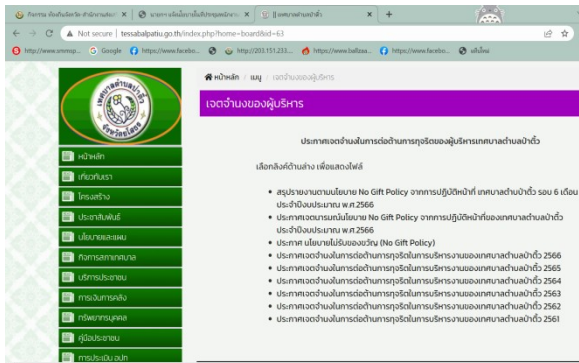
กิจกรรม ส่งเสริมจริยธรรม สำนักงานสมบัติ | นายกฯ มอบนโยบายไม่รับของขวัญ | || เทศบาลตำบลป่าติ้ว

Not secure | tessabalpatiu.go.th/index.php?home=board&id=63

http://www.envmsp... Google https://www.facebo... http://203.151.233.... https://www.ballasa... https://www.facebo... เฟซบุ๊ก

เทศบาลตำบลป่าติ้ว จังหวัดยโสธร

หน้าหลัก | เมนู | เจตจำนงของผู้บริหาร

เจตจำนงของผู้บริหาร

หน้าหลัก
เกี่ยวกับเรา
โครงสร้าง
ประชาสัมพันธ์
นโยบายและแผน
กิจการสภาเทศบาล
บริการประชาชน
การเงินการคลัง
ทรัพยากรบุคคล
คู่มือประชาชน
การประเมิน อปท

ประกาศเจตจำนงในการต่อต้านการทุจริตของผู้บริหารเทศบาลตำบลป่าติ้ว

เลือกลิงค์ด้านล่าง เพื่อแสดงไฟล์

• สรุปรายงานตามนโยบาย No Gift Policy จากการปฏิบัติหน้าที่ เทศบาลตำบลป่าติ้ว รอบ 6 เดือน ประจำปีงบประมาณ พ.ศ.2566
• ประกาศเจตนารมณ์นโยบาย No Gift Policy จากการปฏิบัติหน้าที่ของเทศบาลตำบลป่าติ้ว ประจำปีงบประมาณ พ.ศ.2566
• ประกาศ นโยบายไม่รับของขวัญ (No Gift Policy)
• ประกาศเจตจำนงในการต่อต้านการทุจริตในการบริหารงานของเทศบาลตำบลป่าติ้ว 2566
• ประกาศเจตจำนงในการต่อต้านการทุจริตในการบริหารงานของเทศบาลตำบลป่าติ้ว 2565
• ประกาศเจตจำนงในการต่อต้านการทุจริตในการบริหารงานของเทศบาลตำบลป่าติ้ว 2564
• ประกาศเจตจำนงในการต่อต้านการทุจริตในการบริหารงานของเทศบาลตำบลป่าติ้ว 2563
• ประกาศเจตจำนงในการต่อต้านการทุจริตในการบริหารงานของเทศบาลตำบลป่าติ้ว 2562
• ประกาศเจตจำนงในการต่อต้านการทุจริตในการบริหารงานของเทศบาลตำบลป่าติ้ว 2561